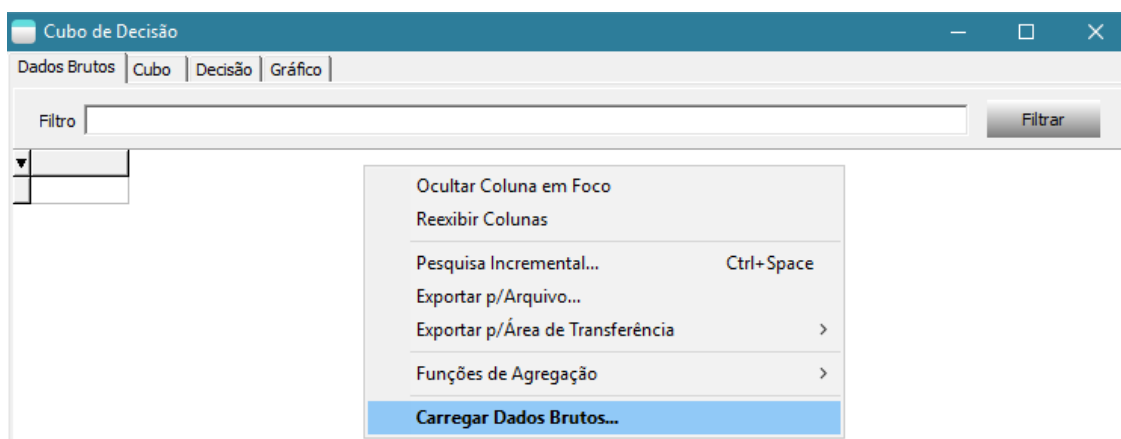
Cubo de Decisão

Dados Brutos | Cubo | Decisão | Gráfico

Filtro

Filtrar

Ocultar Coluna em Foco
Reexibir Colunas
Pesquisa Incremental... Ctrl+Space
Exportar p/Arquivo...
Exportar p/Área de Transferência >
Funções de Agregação >
Carregar Dados Brutos...